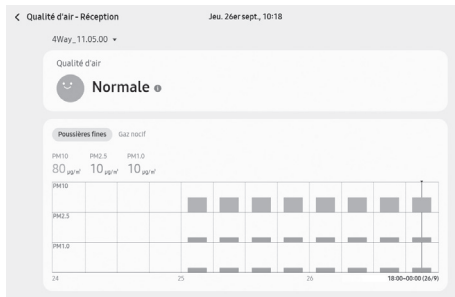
< Qualité d'air - Réception

Jeu. 26er sept., 10:18

4Way_11.05.00 ▾

Qualité d'air

Normale

Poussières fines Gaz nocif

PM10 80 $\mu g/m^3$ PM2.5 10 $\mu g/m^3$ PM1.0 10 $\mu g/m^3$

PM10

PM2.5

PM1.0

24 25 26 18:00~00:00 (26/9)